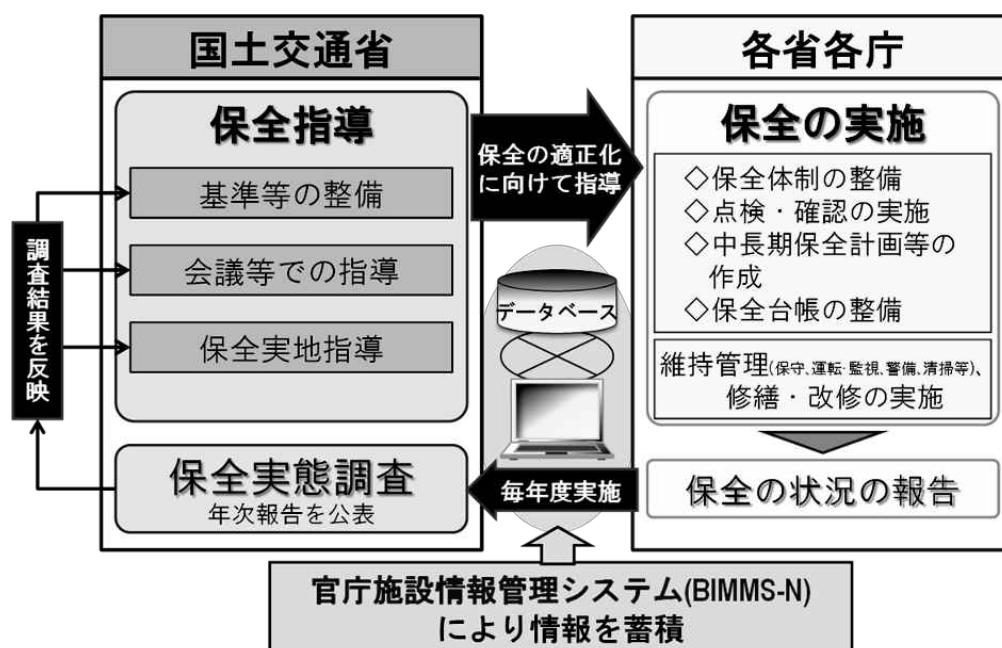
国土交通省

保全指導

基準等の整備

会議等での指導

保全実地指導

調査結果を反映

保全実態調査
年次報告を公表

保全の適正化に向けて指導

データベース

毎年度実施

各省各庁

保全の実施

◇保全体制の整備
◇点検・確認の実施
◇中長期保全計画等の作成
◇保全台帳の整備

維持管理(保守、運転・監視、警備、清掃等)、修繕・改修の実施

保全の状況の報告

官庁施設情報管理システム(BIMMS-N)により情報を蓄積